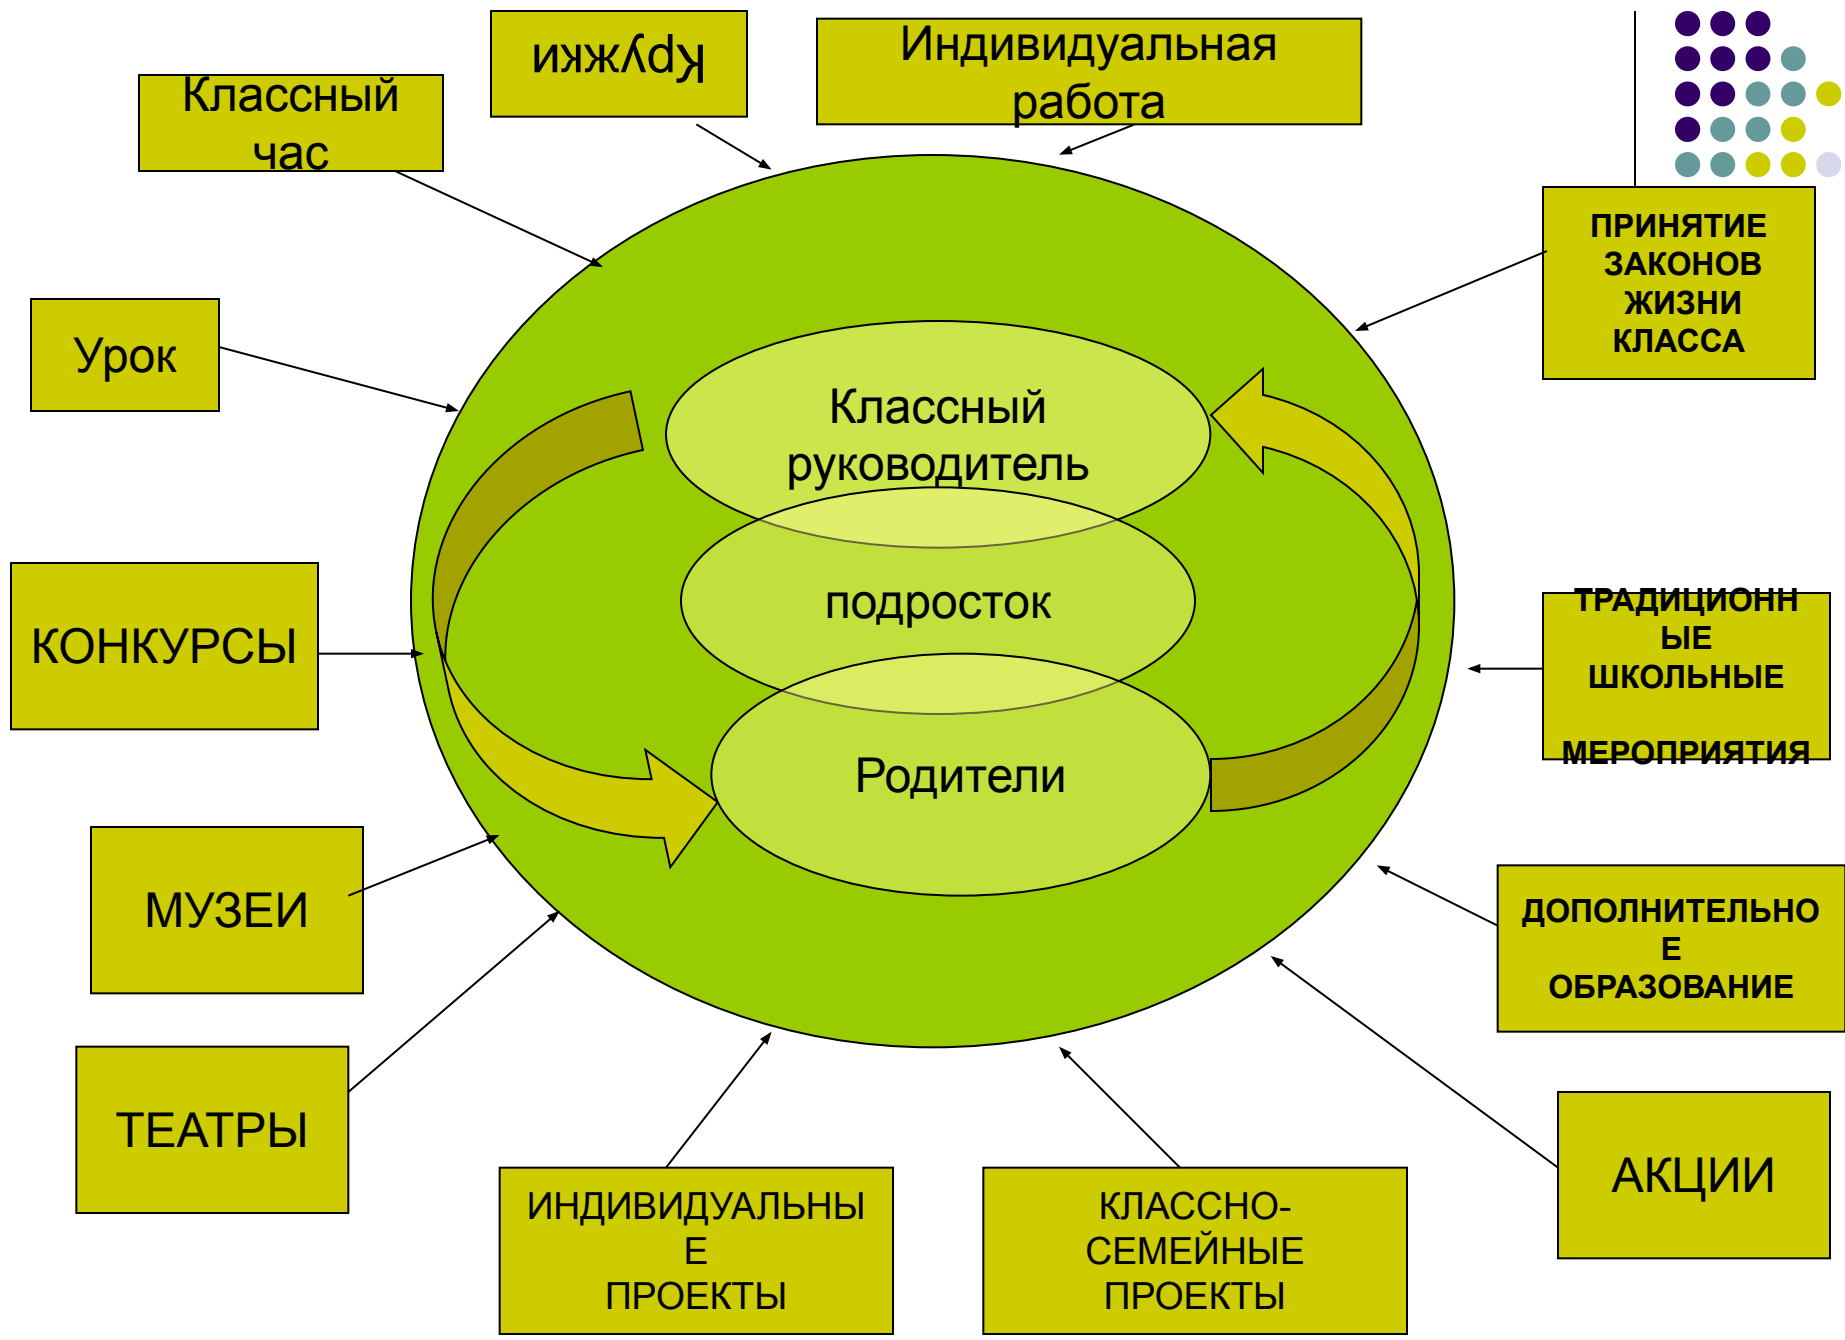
Классный час

Кружки

Индивидуальная работа

ПРИНЯТИЕ ЗАКОНОВ ЖИЗНИ КЛАССА

Урок

Классный руководитель

подросток

Родители

КОНКУРСЫ

ТРАДИЦИОННЫЕ ШКОЛЬНЫЕ МЕРОПРИЯТИЯ

МУЗЕИ

ДОПОЛНИТЕЛЬНОЕ ОБРАЗОВАНИЕ

ТЕАТРЫ

АКЦИИ

ИНДИВИДУАЛЬНЫЕ ПРОЕКТЫ

КЛАССНО-СЕМЕЙНЫЕ ПРОЕКТЫ